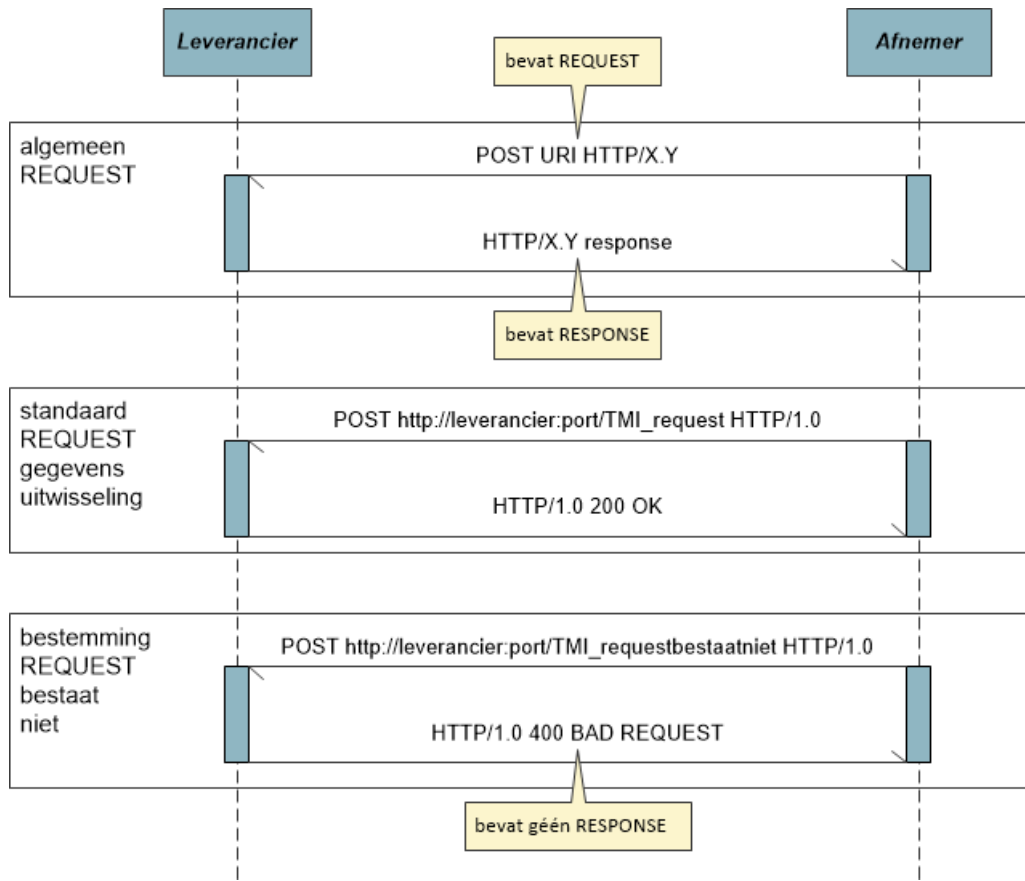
Leverancier

Afnemer

bevat REQUEST

algemeen REQUEST

POST URI HTTP/X.Y

HTTP/X.Y response

bevat RESPONSE

standaard REQUEST gegevens uitwisseling

POST http://leverancier:port/TMI_request HTTP/1.0

HTTP/1.0 200 OK

bestemming REQUEST bestaat niet

POST http://leverancier:port/TMI_requestbestaatniet HTTP/1.0

HTTP/1.0 400 BAD REQUEST

bevat géén RESPONSE